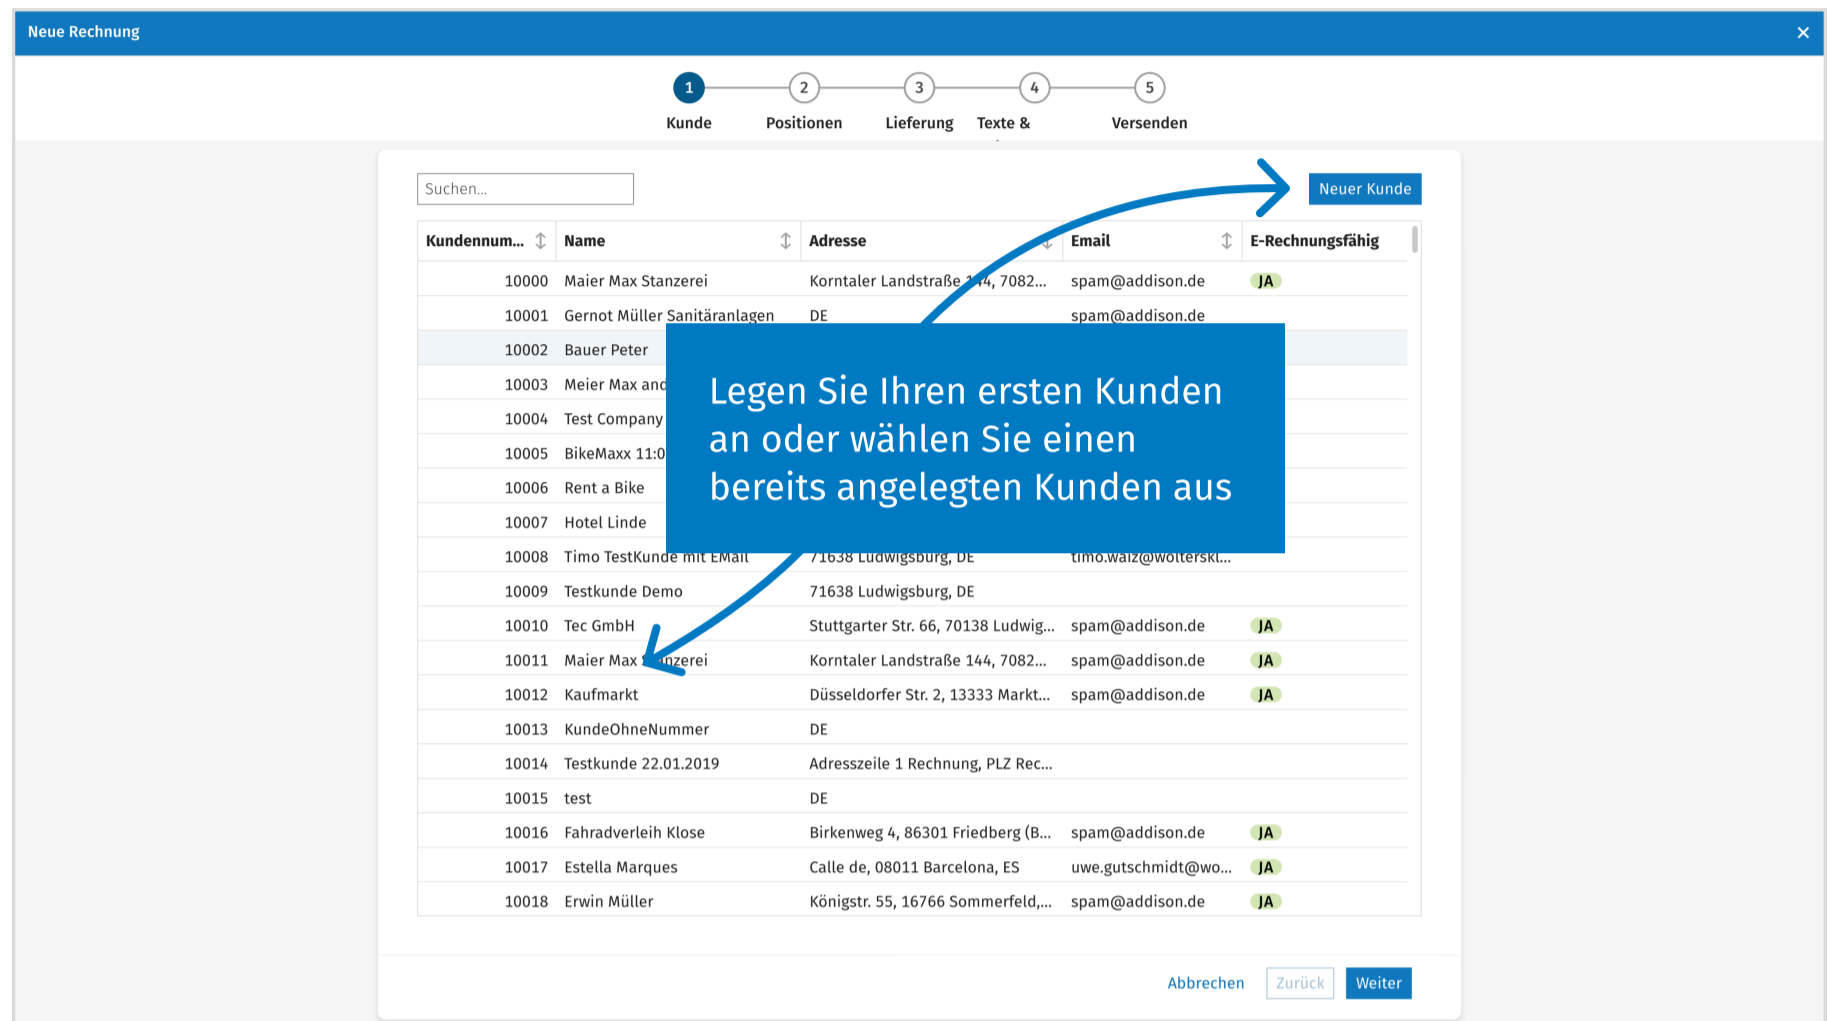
Neue Rechnung ×

1 Kunde
2 Positionen
3 Lieferung
4 Texte &
5 Versenden

Suchen...

Neuer Kunde

| Kundennum... | Name | Adresse | Email | E-Rechnungsfähig |
|---|---|---|---|---|
| 10000 | Maier Max Stanzerei | Korntaler Landstraße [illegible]4, 7082... | spam@addison.de | JA |
| 10001 | Gernot Müller Sanitäranlagen | DE | spam@addison.de | |
| 10002 | Bauer Peter | | | |
| 10003 | Meier Max and | | | |
| 10004 | Test Company | | | |
| 10005 | BikeMaxx 11:0 | | | |
| 10006 | Rent a Bike | | | |
| 10007 | Hotel Linde | | | |
| 10008 | Timo TestKunde mit EMail | 71638 Ludwigsburg, DE | timo.walz@wolterskl... | |
| 10009 | Testkunde Demo | 71638 Ludwigsburg, DE | | |
| 10010 | Tec GmbH | Stuttgarter Str. 66, 70138 Ludwig... | spam@addison.de | JA |
| 10011 | Maier Max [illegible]nzerei | Korntaler Landstraße 144, 7082... | spam@addison.de | JA |
| 10012 | Kaufmarkt | Düsseldorfer Str. 2, 13333 Markt... | spam@addison.de | JA |
| 10013 | KundeOhneNummer | DE | | |
| 10014 | Testkunde 22.01.2019 | Adresszeile 1 Rechnung, PLZ Rec... | | |
| 10015 | test | DE | | |
| 10016 | Fahradverleih Klose | Birkenweg 4, 86301 Friedberg (B... | spam@addison.de | JA |
| 10017 | Estella Marques | Calle de, 08011 Barcelona, ES | uwe.gutschmidt@wo... | JA |
| 10018 | Erwin Müller | Königstr. 55, 16766 Sommerfeld,... | spam@addison.de | JA |

Legen Sie Ihren ersten Kunden an oder wählen Sie einen bereits angelegten Kunden aus

Abbrechen Zurück Weiter